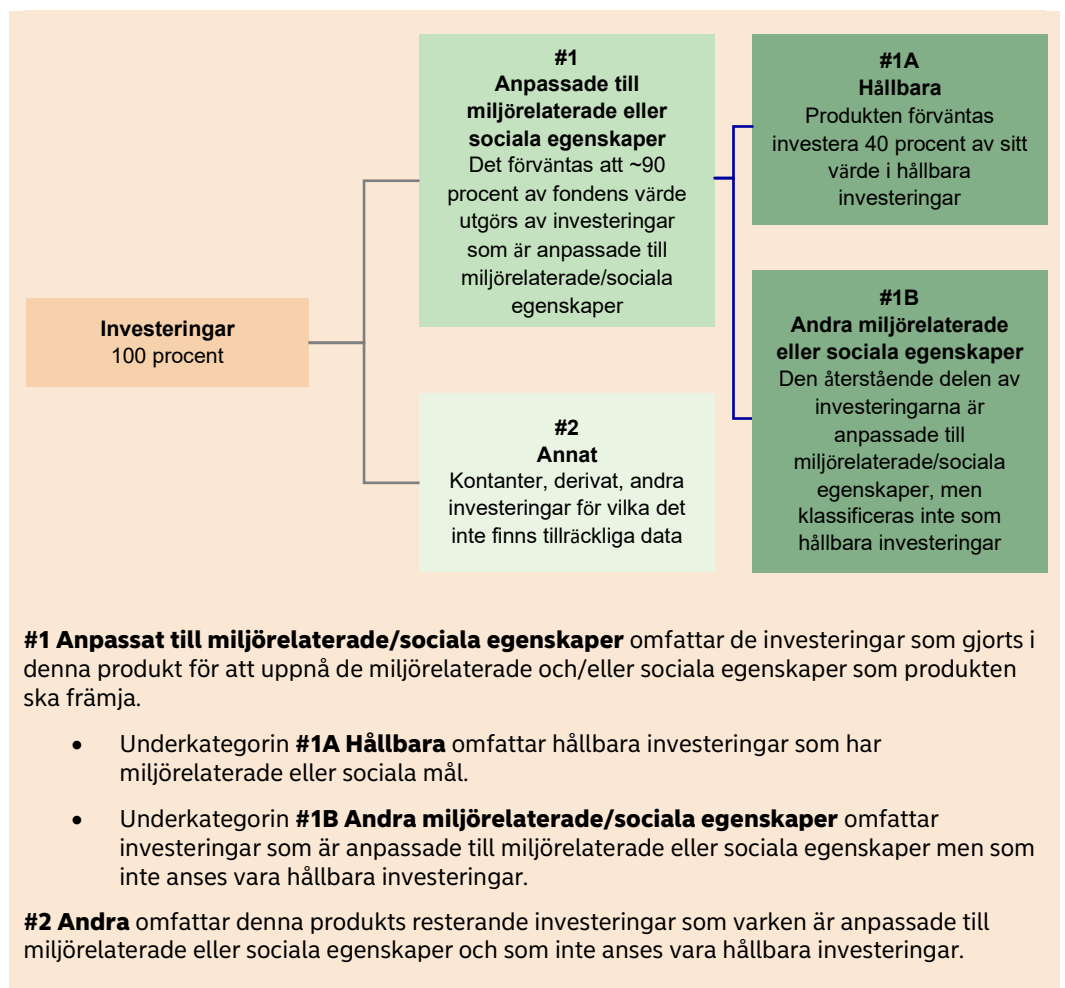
**Investeringar**
100 procent

**#1**
**Anpassade till miljörelaterade eller sociala egenskaper**
Det förväntas att ~90 procent av fondens värde utgörs av investeringar som är anpassade till miljörelaterade/sociala egenskaper

**#2**
**Annat**
Kontanter, derivat, andra investeringar för vilka det inte finns tillräckliga data

**#1A**
**Hållbara**
Produkten förväntas investera 40 procent av sitt värde i hållbara investeringar

**#1B**
**Andra miljörelaterade eller sociala egenskaper**
Den återstående delen av investeringarna är anpassade till miljörelaterade/sociala egenskaper, men klassificeras inte som hållbara investeringar

**#1 Anpassat till miljörelaterade/sociala egenskaper** omfattar de investeringar som gjorts i denna produkt för att uppnå de miljörelaterade och/eller sociala egenskaper som produkten ska främja.

- Underkategorin **#1A Hållbara** omfattar hållbara investeringar som har miljörelaterade eller sociala mål.
- Underkategorin **#1B Andra miljörelaterade/sociala egenskaper** omfattar investeringar som är anpassade till miljörelaterade eller sociala egenskaper men som inte anses vara hållbara investeringar.

**#2 Andra** omfattar denna produkts resterande investeringar som varken är anpassade till miljörelaterade eller sociala egenskaper och som inte anses vara hållbara investeringar.